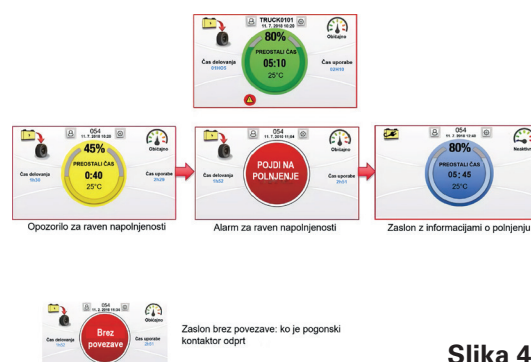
TRUCK0101
11. 7. 2018 10:20
Običajno
80%
PREOSTALI ČAS
05:10
25°C
Čas delovanja
05h05
Čas uporabe
02h10

054
11. 7. 2018 10:30
Običajno
45%
PREOSTALI ČAS
0:40
25°C
Čas delovanja
1h30
Čas uporabe
2h28

054
11. 7. 2018 11:00
Običajno
POJDI NA POLNJENJE
Čas delovanja
1h52
Čas uporabe
2h01

054
11. 7. 2018 12:40
Neaktivno
80%
PREOSTALI ČAS
05: 45
25°C

Opozorilo za raven napolnjenosti

Alarm za raven napolnjenosti

Zaslon z informacijami o polnjenju

054
11. 7. 2018 11:00
Običajno
Brez povezave
Čas delovanja
1h52
Čas uporabe
2h01

Zaslon brez povezave: ko je pogonski kontaktor odprt

Slika 4